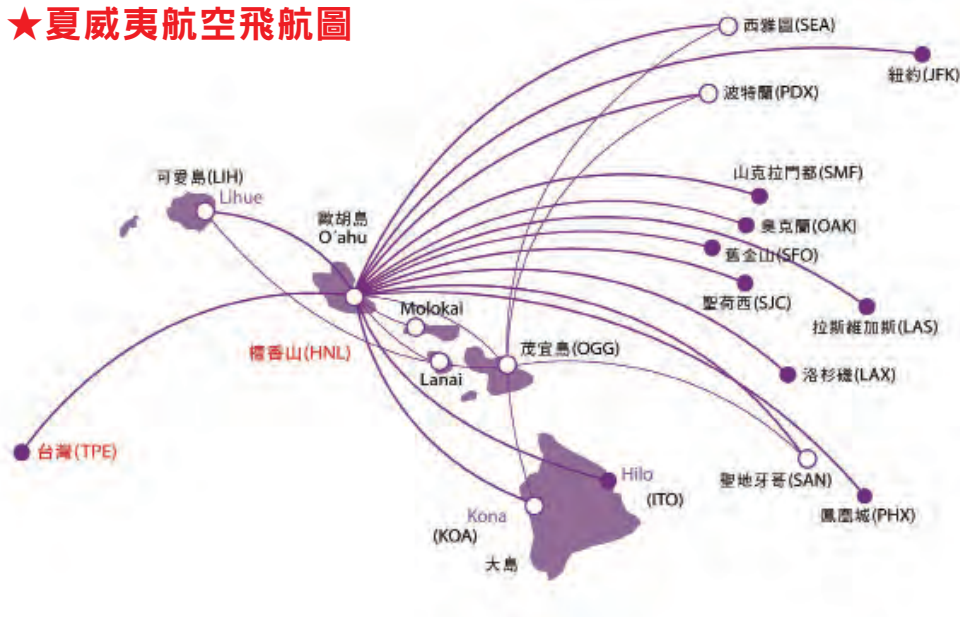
★夏威夷航空飛航圖

西雅圖(SEA)
紐約(JFK)
波特蘭(PDX)
可愛島(LIH)
Lihue
歐胡島
O'ahu
山克拉門都(SMF)
奧克蘭(OAK)
舊金山(SFO)
聖荷西(SJC)
拉斯維加斯(LAS)
Molokai
檀香山(HNL)
Lanai
茂宜島(OGG)
洛杉磯(LAX)
台灣(TPE)
Hilo
(ITO)
聖地牙哥(SAN)
Kona
(KOA)
鳳凰城(PHX)
大島